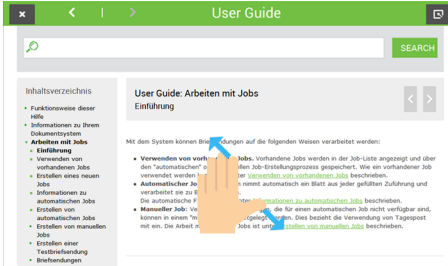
User Guide

SEARCH

Inhaltsverzeichnis

Funktionsweise dieser Hilfe
Informationen zu Ihrem Dokumentsystem
Arbeiten mit Jobs
Einführung
Verwenden von vorhandenen Jobs
Erstellen eines neuen Jobs
Informationen zu automatischen Jobs
Erstellen von automatischen Jobs
Erstellen von manuellen Jobs
Erstellen einer Testbriefsendung
Briefsendungen

User Guide: Arbeiten mit Jobs
Einführung

Mit dem System können Brie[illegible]ndungen auf die folgenden Weisen verarbeitet werden:

Verwenden von vorh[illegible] Jobs. Vorhandene Jobs werden in der Job-Liste angezeigt und über den "automatischen" o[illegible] Job-Erstellungsprozess gespeichert. Wie ein vorhandener Job verwendet werden k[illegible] unter Verwenden von vorhandenen Jobs beschrieben.
Automatischer Job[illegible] nimmt automatisch ein Blatt aus jeder gefüllten Zuführung und verarbeitet sie zu B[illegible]
Die automatische F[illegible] Informationen zu automatischen Jobs beschrieben.
Manueller Job: Ve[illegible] die für einen automatischen Job nicht verfügbar sind, können in einem "m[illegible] gelegt werden. Dies bezieht die Verwendung von Tagespost mit ein. Die Arbeit m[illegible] Jobs ist unter Erstellen von manuellen Jobs beschrieben.